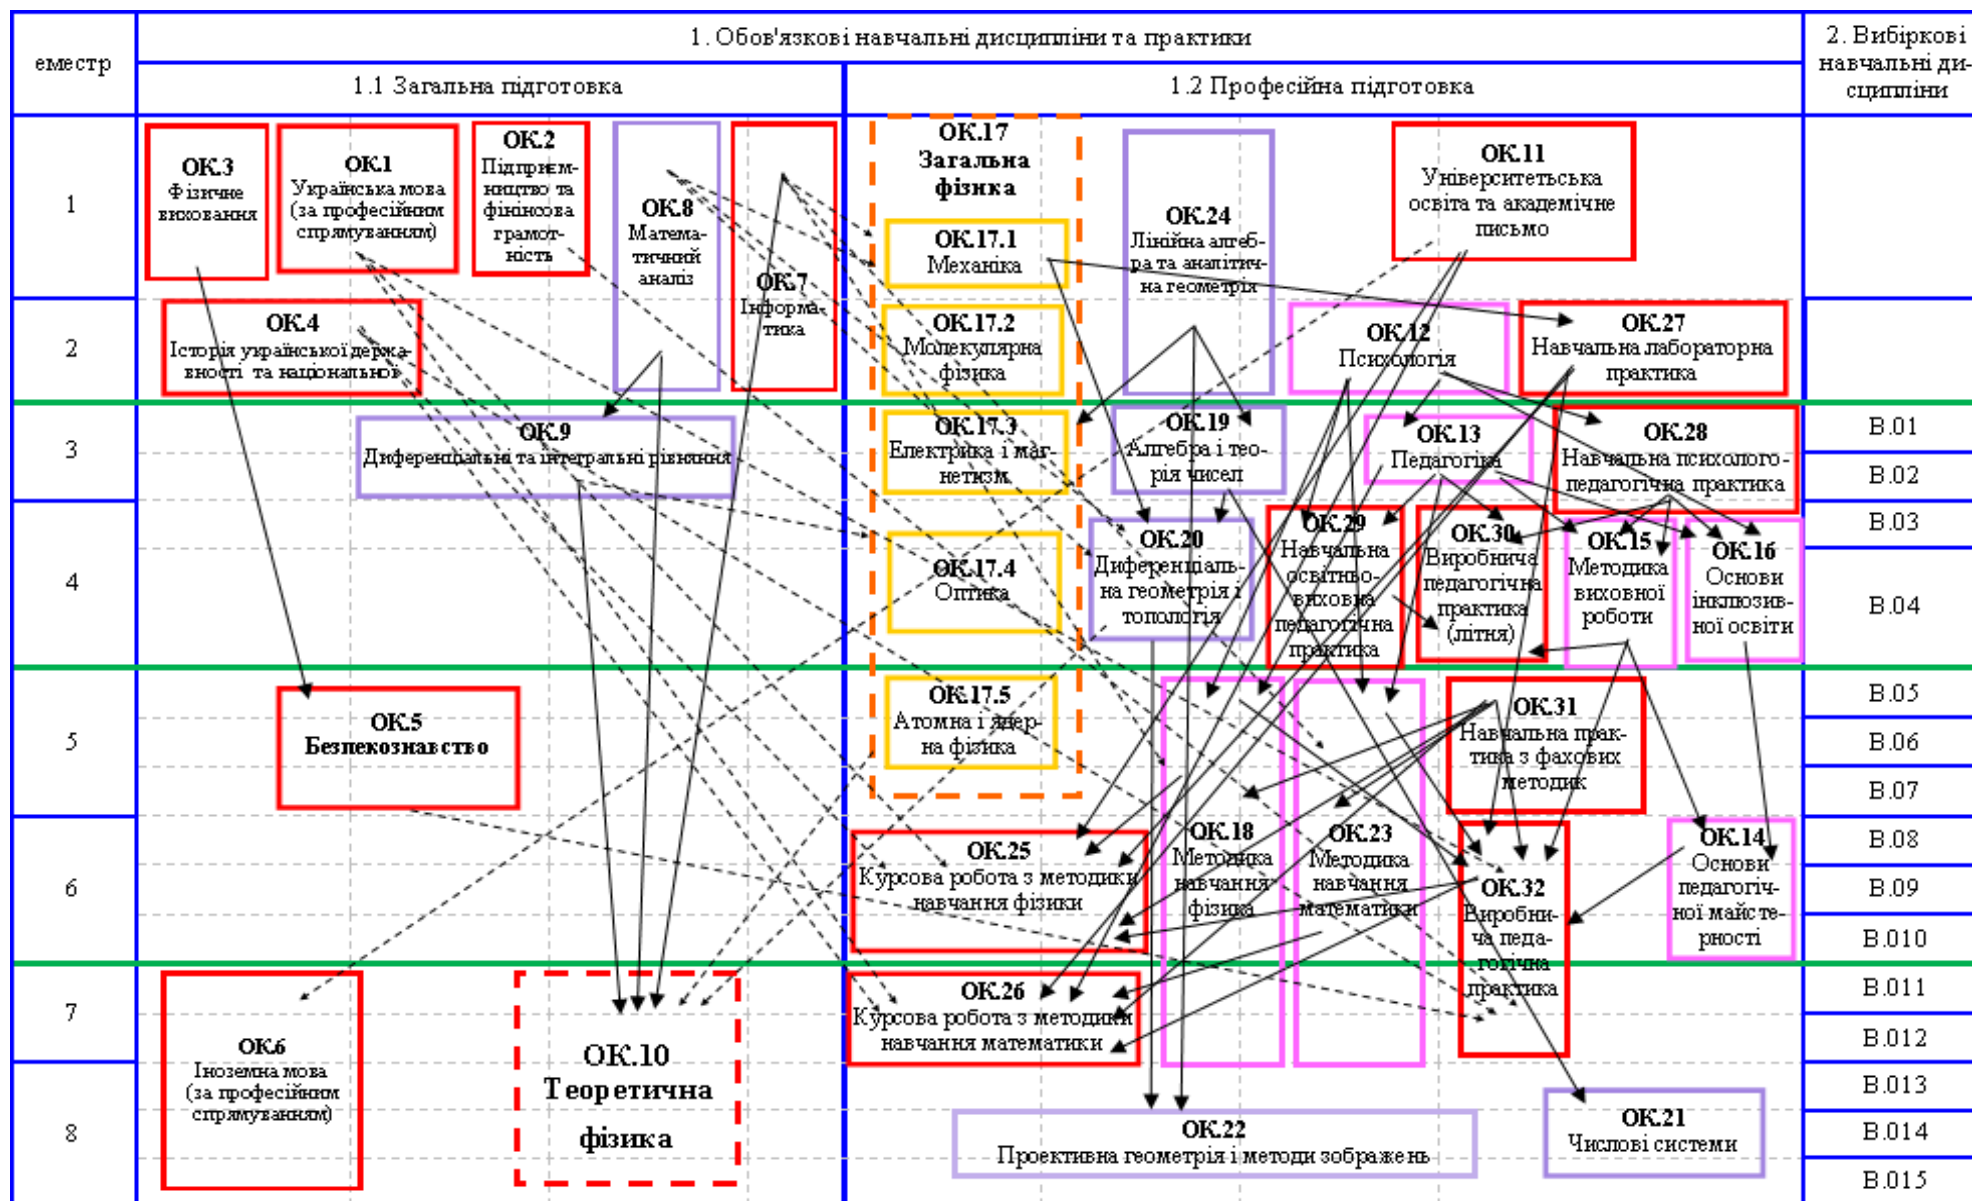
| еместр | 1. Обов'язкові навчальні дисципліни та практики | | 2. Вибіркові навчальні дисципліни |
|---|---|---|---|
| | 1.1 Загальна підготовка | 1.2 Професійна підготовка | |

1

ОК.3 Фізичне виховання

ОК.1 Українська мова (за професійним спрямуванням)

ОК.2 Підприємництво та фінінсова грамотність

ОК.8 Математичний аналіз

ОК.7 Інформатика

ОК.17 Загальна фізика

ОК.17.1 Механіка

ОК.24 Лінійна алгебра та аналітична геометрія

ОК.11 Університетська освіта та академічне письмо

2

ОК.4 Історія української державності та національної

ОК.17.2 Молекулярна фізика

ОК.12 Психологія

ОК.27 Навчальна лабораторна практика

3

ОК.9 Диференціальні та інтегральні рівняння

ОК.17.3 Електрика і магнетизм

ОК.19 Алгебра і теорія чисел

ОК.13 Педагогіка

ОК.28 Навчальна психолого-педагогічна практика

В.01

В.02

4

ОК.17.4 Оптика

ОК.20 Диференціальна геометрія і топологія

ОК.29 Навчальна освітньо-виховна педагогічна практика

ОК.30 Виробнича педагогічна практика (літня)

ОК.15 Методика виховної роботи

ОК.16 Основи інклюзивної освіти

В.03

В.04

5

ОК.5 Безпекознавство

ОК.17.5 Атомна і ядерна фізика

ОК.31 Навчальна практика з фахових методик

В.05

В.06

В.07

6

ОК.25 Курсова робота з методики навчання фізики

ОК.18 Методика навчання фізики

ОК.23 Методика навчання математики

ОК.32 Виробнича педагогічна практика

ОК.14 Основи педагогічної майстерності

В.08

В.09

В.010

7

ОК.6 Іноземна мова (за професійним спрямуванням)

ОК.10 Теоретична фізика

ОК.26 Курсова робота з методики навчання математики

В.011

В.012

8

ОК.22 Проективна геометрія і методи зображень

ОК.21 Числові системи

В.013

В.014

В.015